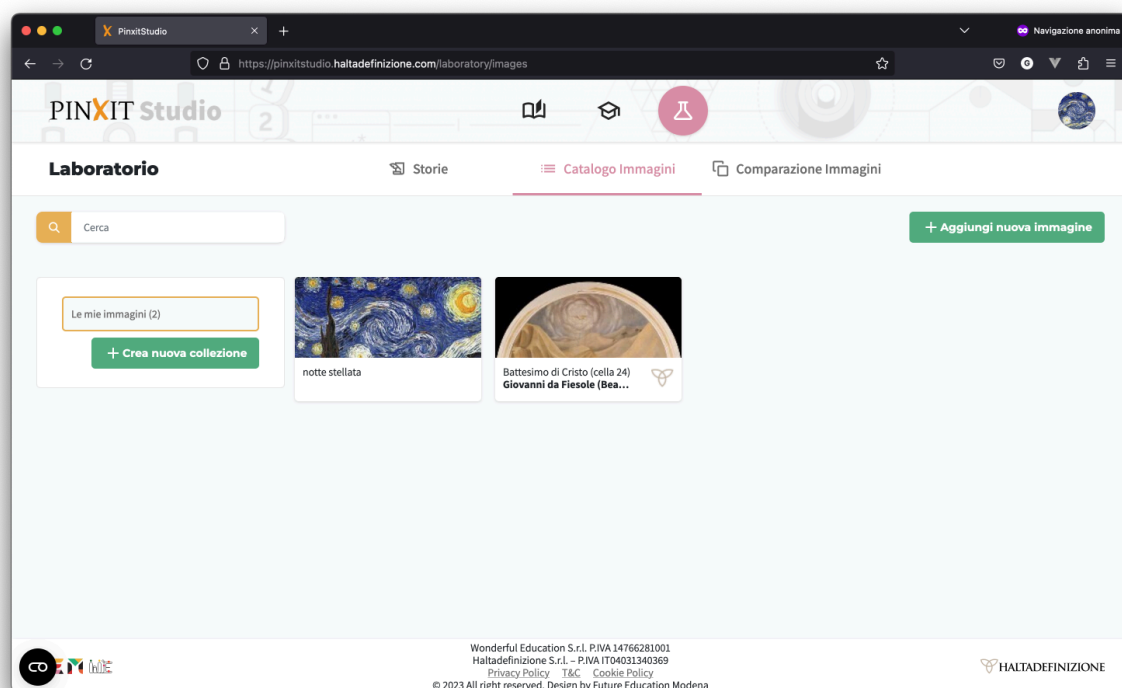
PinxitStudio
Navigazione anonima
https://pinxitstudio.haltadefinizione.com/laboratory/images

PINXIT Studio

Laboratorio
Storie
Catalogo Immagini
Comparazione Immagini

Cerca
+ Aggiungi nuova immagine

Le mie immagini (2)
+ Crea nuova collezione

notte stellata

Battesimo di Cristo (cella 24)
Giovanni da Fiesole (Bea...

Wonderful Education S.r.l. P.IVA 14766281001
Haltadefinizione S.r.l. – P.IVA IT04031340369
Privacy Policy T&C Cookie Policy
© 2023 All right reserved. Design by Future Education Modena

HALTADEFINIZIONE